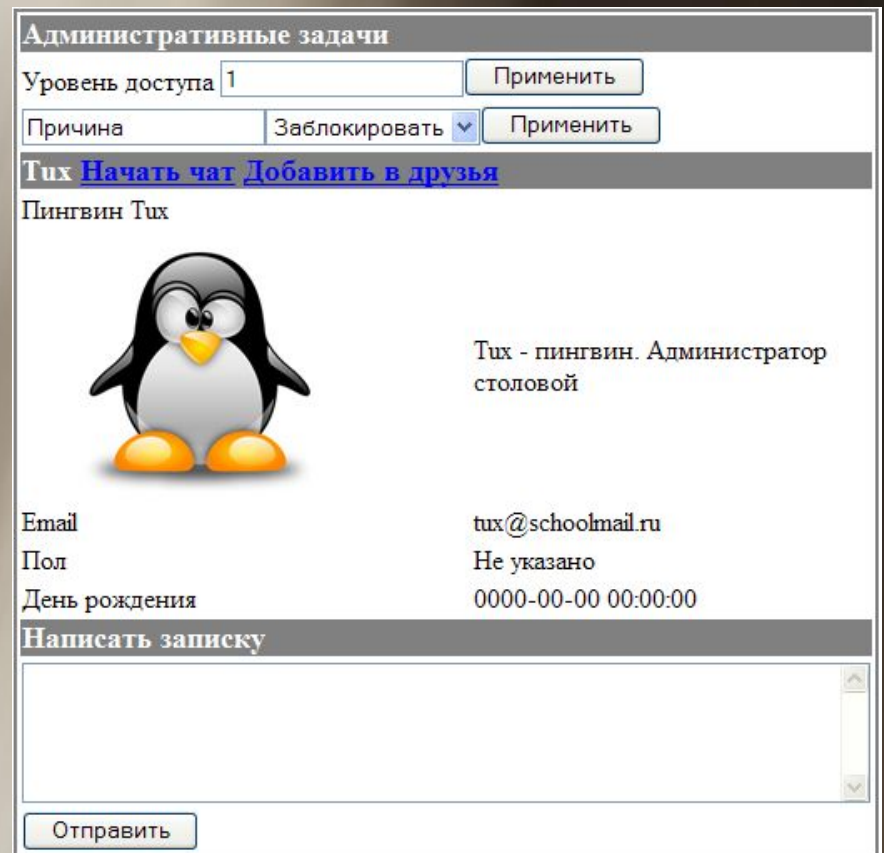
Административные задачи

Уровень доступа 1 Применить

Причина Заблокировать Применить

Tux Начать чат Добавить в друзья

Пингвин Tux

Tux - пингвин. Администратор столовой

| | |
|---|---|
| Email | tux@schoolmail.ru |
| Пол | Не указано |
| День рождения | 0000-00-00 00:00:00 |

Написать записку

Отправить